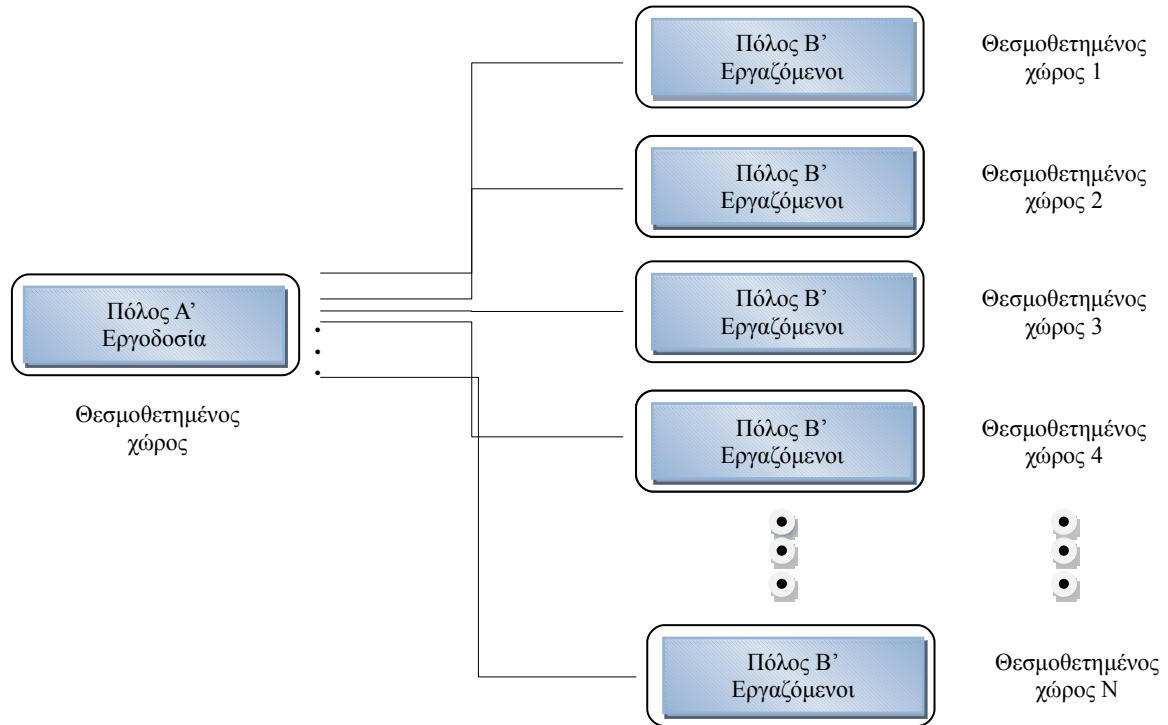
Πόλος Β’
Εργαζόμενοι

Θεσμοθετημένος χώρος 1

Πόλος Β’
Εργαζόμενοι

Θεσμοθετημένος χώρος 2

Πόλος Α’
Εργοδοσία

Θεσμοθετημένος χώρος

Πόλος Β’
Εργαζόμενοι

Θεσμοθετημένος χώρος 3

Πόλος Β’
Εργαζόμενοι

Θεσμοθετημένος χώρος 4

Πόλος Β’
Εργαζόμενοι

Θεσμοθετημένος χώρος Ν